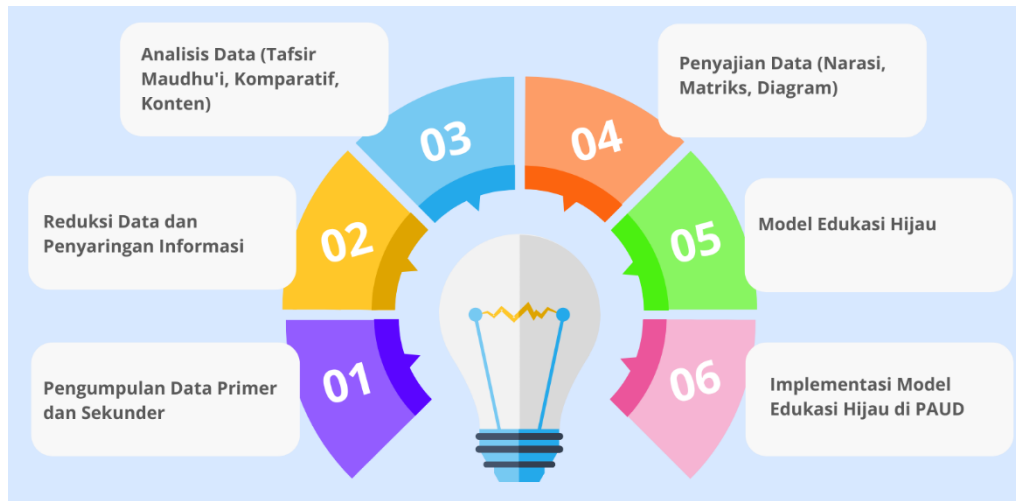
Pengumpulan Data Primer dan Sekunder

01

Reduksi Data dan Penyaringan Informasi

02

Analisis Data (Tafsir Maudhu'i, Komparatif, Konten)

03

Penyajian Data (Narasi, Matriks, Diagram)

04

Model Edukasi Hijau

05

Implementasi Model Edukasi Hijau di PAUD

06